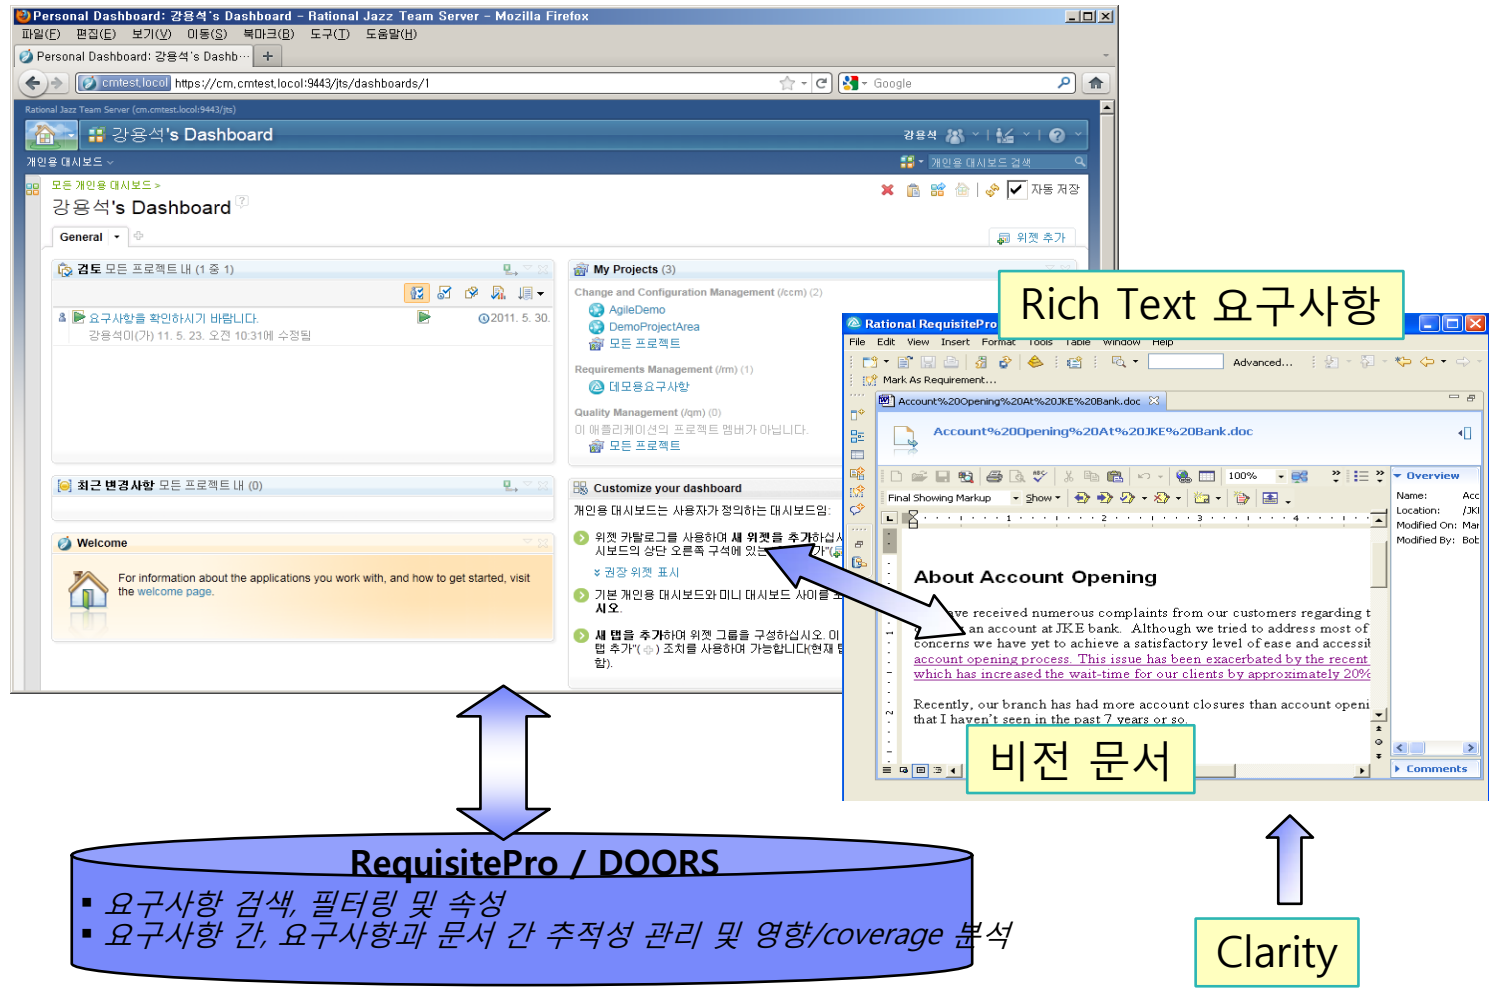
Personal Dashboard: 강용석's Dashboard - Rational Jazz Team Server - Mozilla Firefox
파일(F) 편집(E) 보기(V) 이동(S) 북마크(B) 도구(T) 도움말(H)
Personal Dashboard: 강용석's Dashb...
cmtest.locol https://cm.cmtest.locol:9443/jts/dashboards/1
Google
Rational Jazz Team Server (cm.cmtest.locol:9443/jts)
강용석's Dashboard
강용석
개인용 대시보드
개인용 대시보드 검색
모든 개인용 대시보드 >
강용석's Dashboard
자동 저장
General
위젯 추가
검토 모든 프로젝트 내 (1 중 1)
요구사항을 확인하시기 바랍니다.
강용석이(가) 11. 5. 23. 오전 10:31에 수정됨
2011. 5. 30.
My Projects (3)
Change and Configuration Management (/ccm) (2)
AgileDemo
DemoProjectArea
모든 프로젝트
Requirements Management (/rm) (1)
데모용요구사항
Quality Management (/qm) (0)
이 애플리케이션의 프로젝트 멤버가 아닙니다.
모든 프로젝트
최근 변경사항 모든 프로젝트 내 (0)
Customize your dashboard
개인용 대시보드는 사용자가 정의하는 대시보드입니다
위젯 카탈로그를 사용하여 새 위젯을 추가하십시 시보드의 상단 오른쪽 구석에 있는
권장 위젯 표시
기본 개인용 대시보드와 미니 대시보드 사이를 시오.
새 탭을 추가하여 위젯 그룹을 구성하십시오. 이 탭 추가"( ) 조치를 사용하여 가능합니다(현재 함).
Welcome
For information about the applications you work with, and how to get started, visit the welcome page.
Rich Text 요구사항
Rational RequisitePro
File Edit View Insert Format Tools Table Window Help
Advanced...
Mark As Requirement...
Account%20Opening%20At%20JKE%20Bank.doc
Account%20Opening%20At%20JKE%20Bank.doc
100%
Final Showing Markup
Show
Overview
Name: Acc
Location: /JKI
Modified On: Mar
Modified By: Bob
About Account Opening
ve received numerous complaints from our customers regarding t an account at JKE bank. Although we tried to address most of concerns we have yet to achieve a satisfactory level of ease and accessi account opening process. This issue has been exacerbated by the recent which has increased the wait-time for our clients by approximately 20%
Recently, our branch has had more account closures than account openi that I haven't seen in the past 7 years or so.
비전 문서
Comments
RequisitePro / DOORS
▪ 요구사항 검색, 필터링 및 속성
▪ 요구사항 간, 요구사항과 문서 간 추적성 관리 및 영향/coverage 분석
Clarity